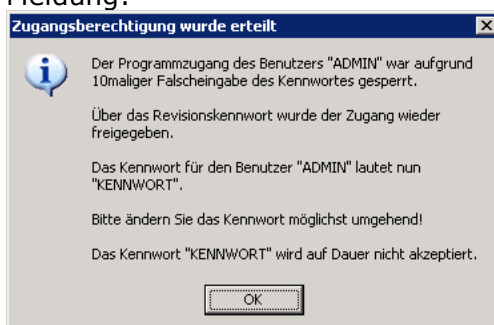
Meldung:

Zugangsberechtigung wurde erteilt

Der Programmzugang des Benutzers "ADMIN" war aufgrund 10maliger Falscheingabe des Kennwortes gesperrt.

Über das Revisionskennwort wurde der Zugang wieder freigegeben.

Das Kennwort für den Benutzer "ADMIN" lautet nun "KENNWORT".

Bitte ändern Sie das Kennwort möglichst umgehend!

Das Kennwort "KENNWORT" wird auf Dauer nicht akzeptiert.

OK